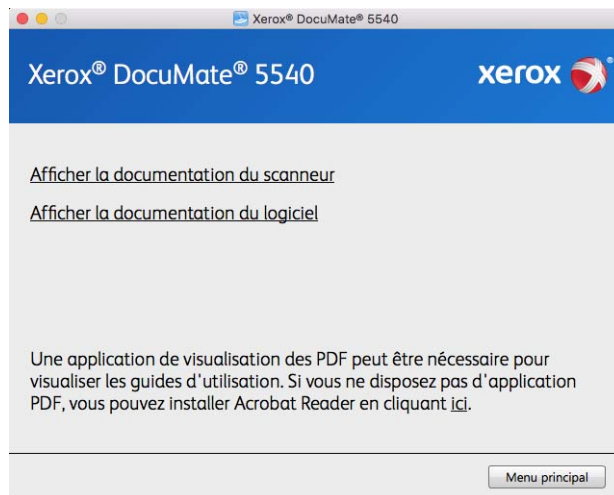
Xerox® DocuMate® 5540

Xerox® DocuMate® 5540

xerox

Afficher la documentation du scanneur

Afficher la documentation du logiciel

Une application de visualisation des PDF peut être nécessaire pour visualiser les guides d'utilisation. Si vous ne disposez pas d'application PDF, vous pouvez installer Acrobat Reader en cliquant ici.

Menu principal